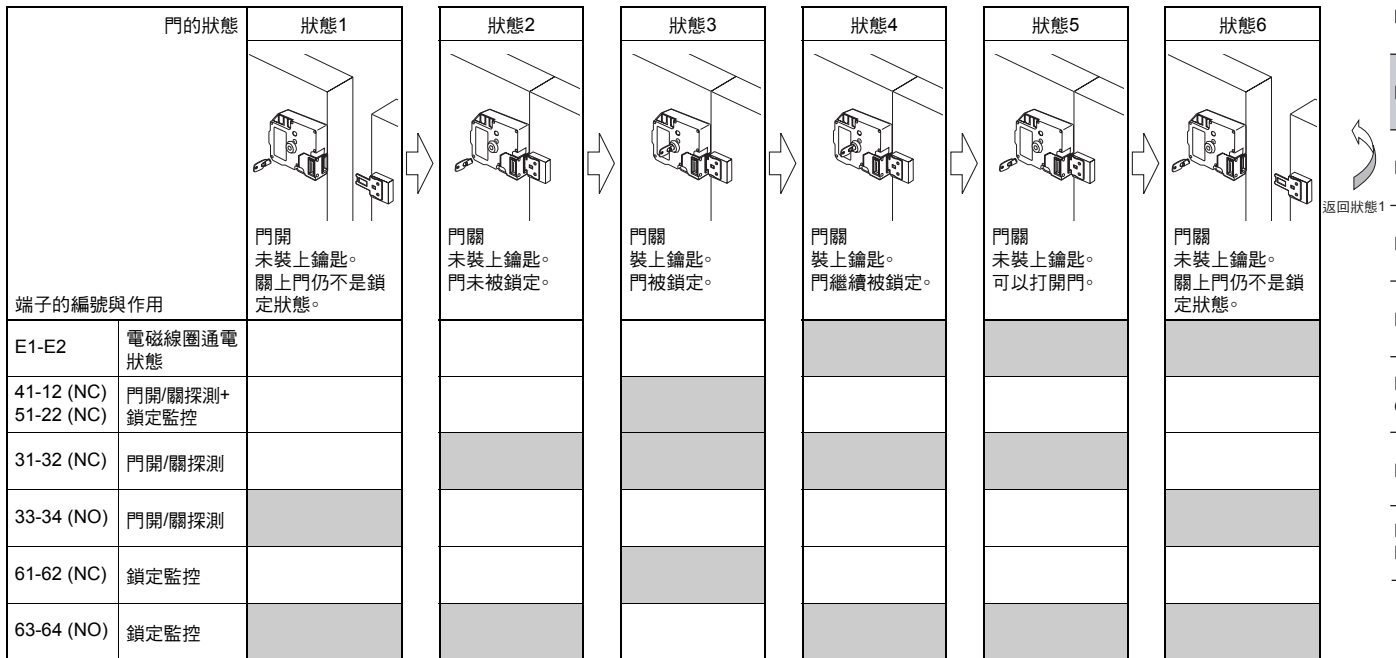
| 門的狀態 | | 狀態1 | 狀態2 | 狀態3 | 狀態4 | 狀態5 | 狀態6 |
|---|---|---|---|---|---|---|---|
| 端子的編號與作用 | | 門開 未裝上鑰匙。 關上門仍不是鎖定狀態。 | 門關 未裝上鑰匙。 門未被鎖定。 | 門關 裝上鑰匙。 門被鎖定。 | 門關 裝上鑰匙。 門繼續被鎖定。 | 門關 未裝上鑰匙。 可以打開門。 | 門關 未裝上鑰匙。 關上門仍不是鎖定狀態。 |
| E1-E2 | 電磁線圈通電狀態 | | | | | | |
| 41-12 (NC) 51-22 (NC) | 門開/關探測+鎖定監控 | | | | | | |
| 31-32 (NC) | 門開/關探測 | | | | | | |
| 33-34 (NO) | 門開/關探測 | | | | | | |
| 61-62 (NC) | 鎖定監控 | | | | | | |
| 63-64 (NO) | 鎖定監控 | | | | | | |

返回狀態1